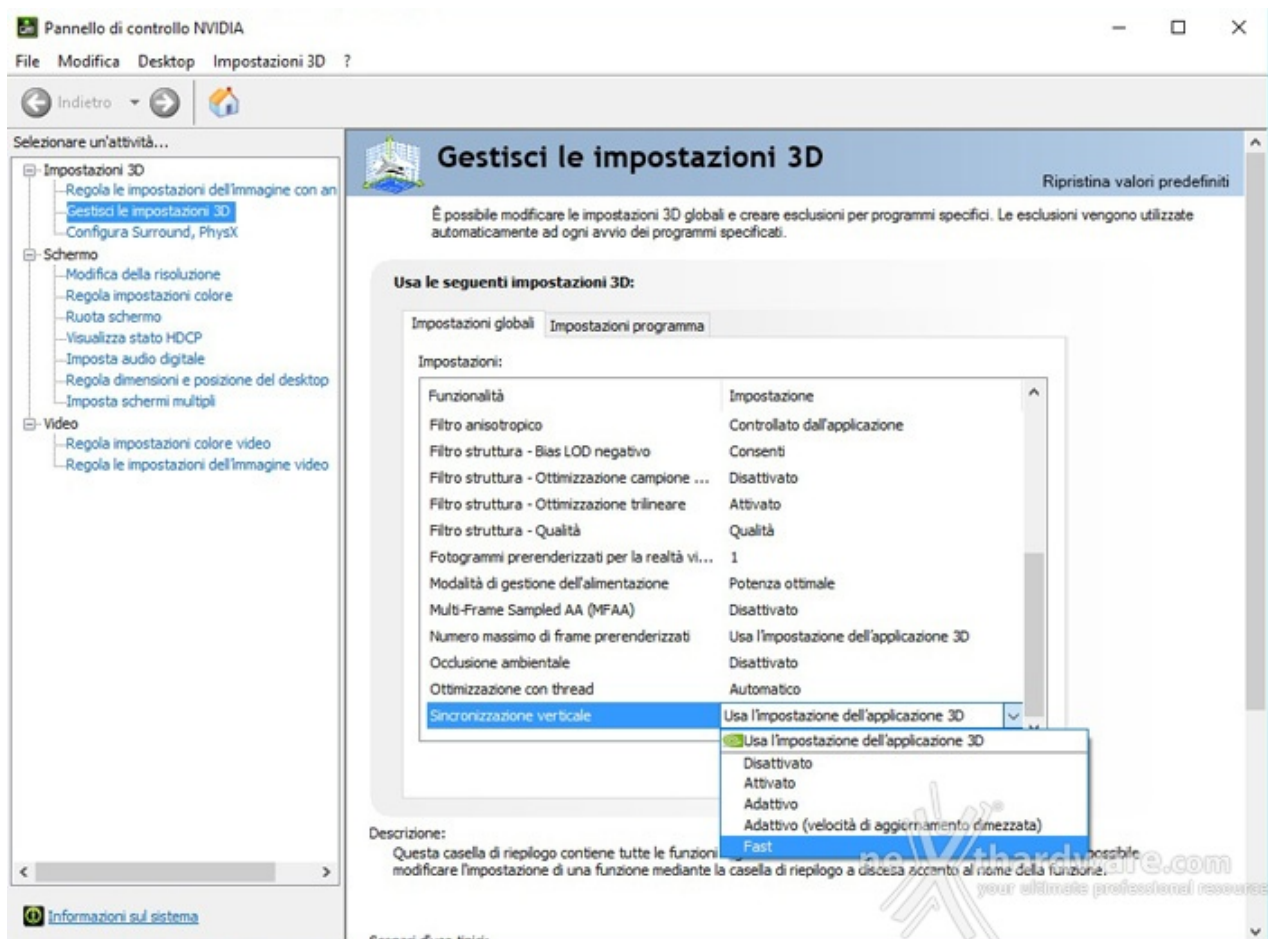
Pannello di controllo NVIDIA

File Modifica Desktop Impostazioni 3D ?

Indietro

Selezionare un'attività...

Impostazioni 3D
Regola le impostazioni dell'immagine con an
Gestisci le impostazioni 3D
Configura Surround, PhysX
Schermo
Modifica della risoluzione
Regola impostazioni colore
Ruota schermo
Visualizza stato HDCP
Imposta audio digitale
Regola dimensioni e posizione del desktop
Imposta schermi multipli
Video
Regola impostazioni colore video
Regola le impostazioni dell'immagine video

Informazioni sul sistema

Gestisci le impostazioni 3D

Ripristina valori predefiniti

È possibile modificare le impostazioni 3D globali e creare esclusioni per programmi specifici. Le esclusioni vengono utilizzate automaticamente ad ogni avvio dei programmi specificati.

Usa le seguenti impostazioni 3D:

Impostazioni globali | Impostazioni programma

Impostazioni:

| Funzionalità | Impostazione |
|---|---|
| Filtro anisotropico | Controllato dall'applicazione |
| Filtro struttura - Bias LOD negativo | Consenti |
| Filtro struttura - Ottimizzazione campione ... | Disattivato |
| Filtro struttura - Ottimizzazione trilineare | Attivato |
| Filtro struttura - Qualità | Qualità |
| Fotogrammi prerenderizzati per la realtà vi... | 1 |
| Modalità di gestione dell'alimentazione | Potenza ottimale |
| Multi-Frame Sampled AA (MFAA) | Disattivato |
| Numero massimo di frame prerenderizzati | Usa l'impostazione dell'applicazione 3D |
| Occlusione ambientale | Disattivato |
| Ottimizzazione con thread | Automatico |
| Sincronizzazione verticale | Usa l'impostazione dell'applicazione 3D |

Usa l'impostazione dell'applicazione 3D
Disattivato
Attivato
Adattivo
Adattivo (velocità di aggiornamento dimezzata)
Fast

Descrizione:
Questa casella di riepilogo contiene tutte le funzioni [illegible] possibile modificare l'impostazione di una funzione mediante la casella di riepilogo a discesa accanto al nome della funzione.

nexthardware.com
your ultimate professional resource

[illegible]